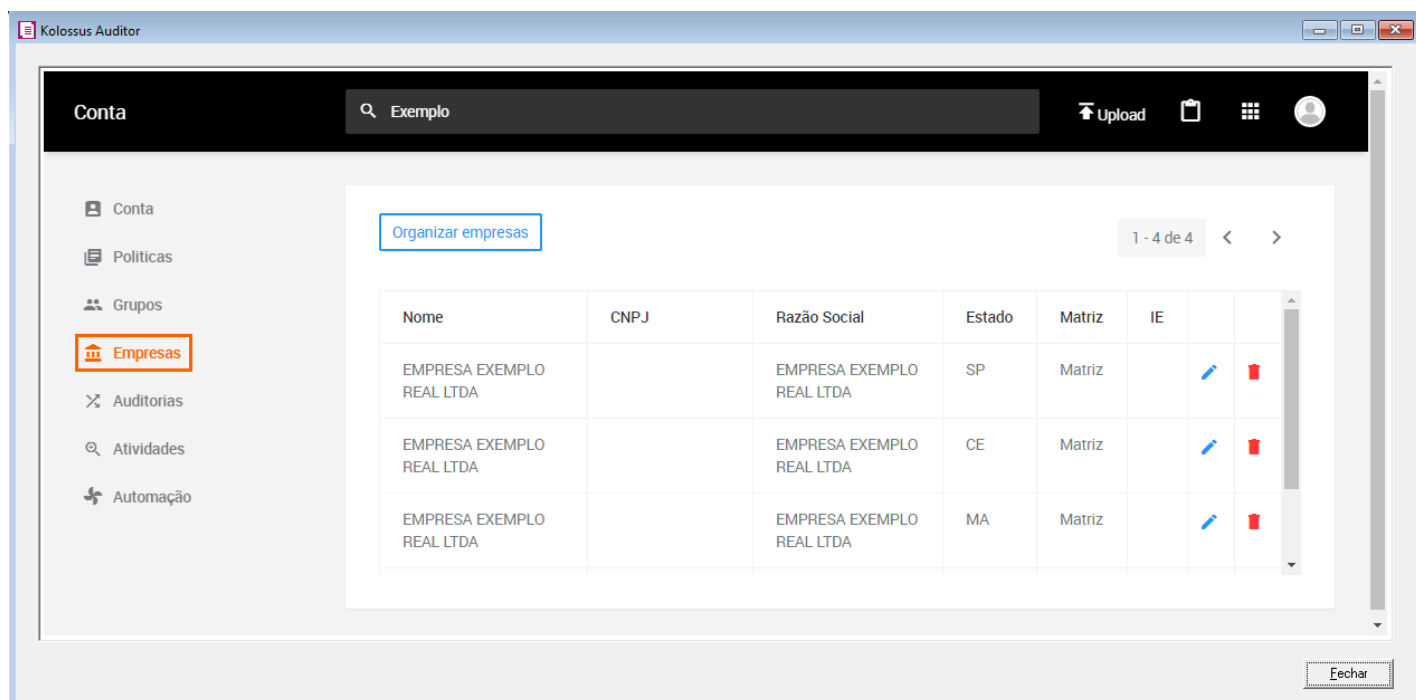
Kolossus Auditor

Conta

Exemplo

Upload

Conta
Politicas
Grupos
Empresas
Auditorias
Atividades
Automação

Organizar empresas

1 - 4 de 4

| Nome | CNPJ | Razão Social | Estado | Matriz | IE | | |
|---|---|---|---|---|---|---|---|
| EMPRESA EXEMPLO REAL LTDA | | EMPRESA EXEMPLO REAL LTDA | SP | Matriz | | | |
| EMPRESA EXEMPLO REAL LTDA | | EMPRESA EXEMPLO REAL LTDA | CE | Matriz | | | |
| EMPRESA EXEMPLO REAL LTDA | | EMPRESA EXEMPLO REAL LTDA | MA | Matriz | | | |

Fechar